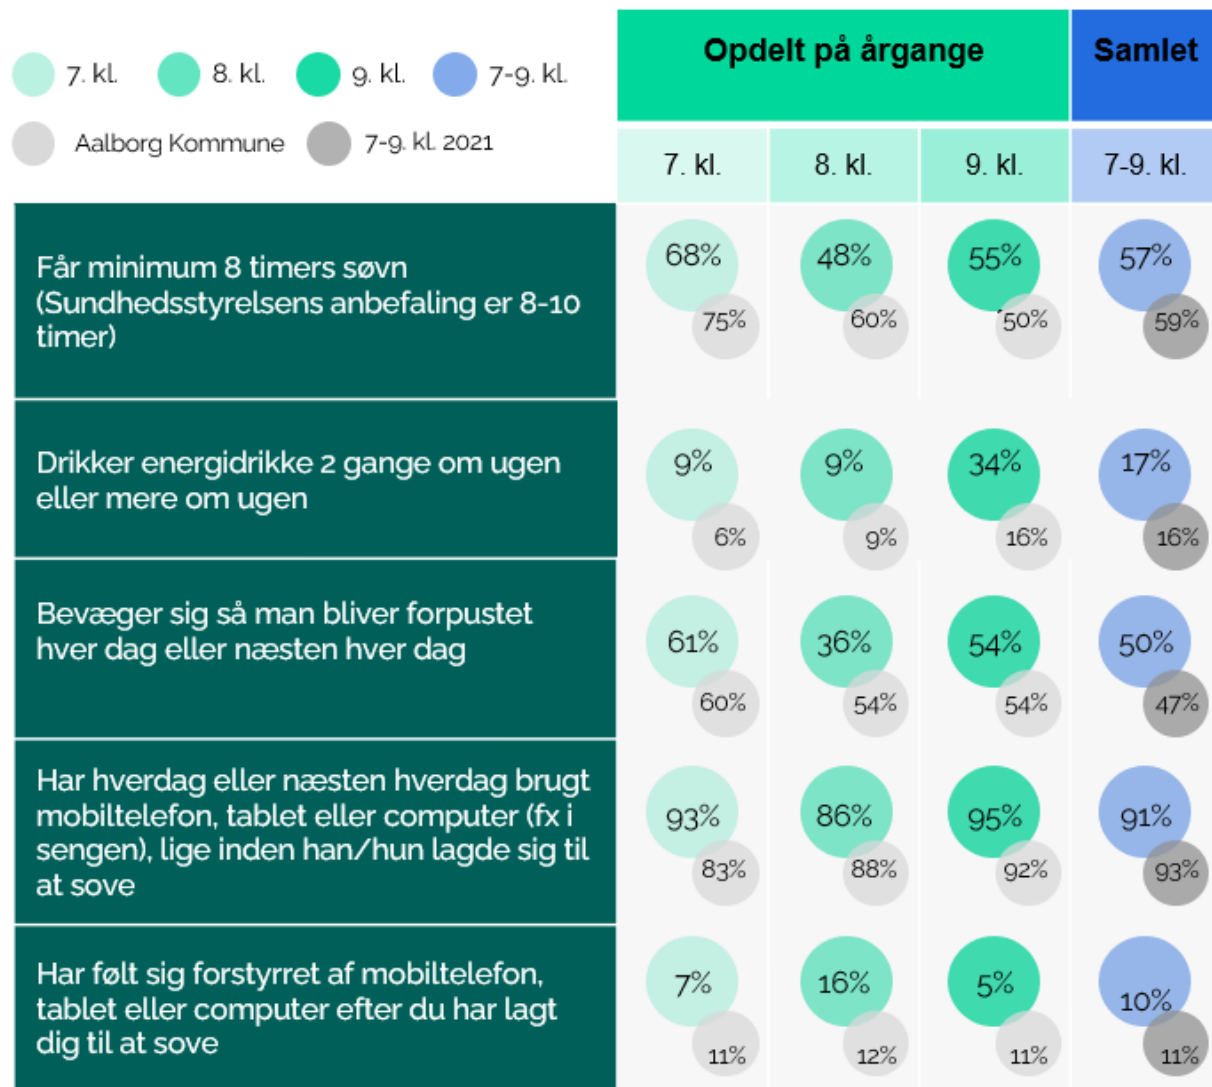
7. kl. 8. kl. 9. kl. 7-9. kl.

Aalborg Kommune 7-9. kl. 2021

| | Opdelt på årgange | | | Samlet |
|---|---|---|---|---|
| | 7. kl. | 8. kl. | 9. kl. | 7-9. kl. |
| Får minimum 8 timers søvn (Sundhedsstyrelsens anbefaling er 8-10 timer) | 68% 75% | 48% 60% | 55% 50% | 57% 59% |
| Drikker energidrikke 2 gange om ugen eller mere om ugen | 9% 6% | 9% 9% | 34% 16% | 17% 16% |
| Bevæger sig så man bliver forpustet hver dag eller næsten hver dag | 61% 60% | 36% 54% | 54% 54% | 50% 47% |
| Har hverdag eller næsten hverdag brugt mobiltelefon, tablet eller computer (fx i sengen), lige inden han/hun lagde sig til at sove | 93% 83% | 86% 88% | 95% 92% | 91% 93% |
| Har følt sig forstyrret af mobiltelefon, tablet eller computer efter du har lagt dig til at sove | 7% 11% | 16% 12% | 5% 11% | 10% 11% |